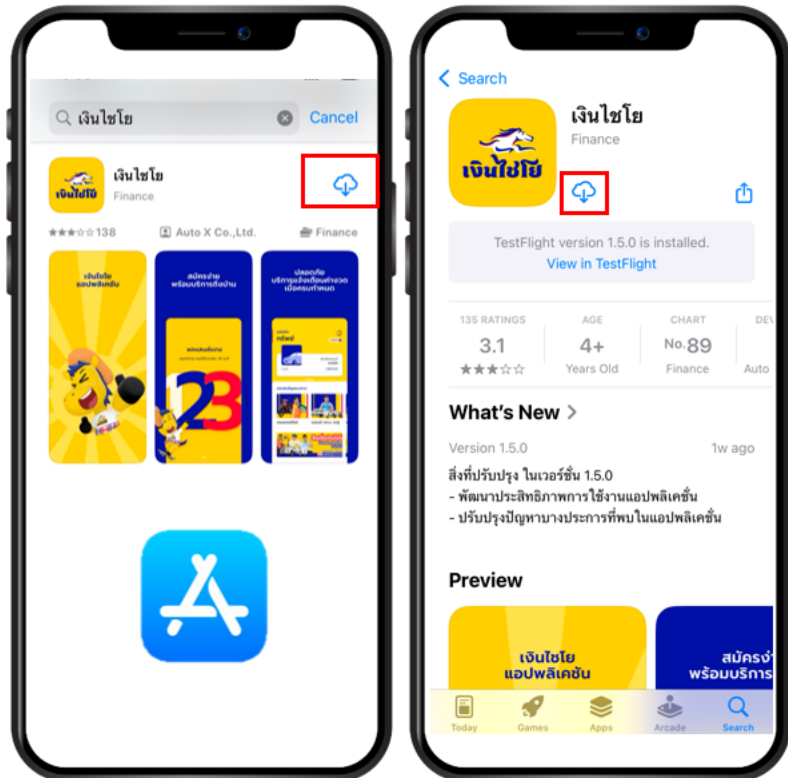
เงินไชโย Cancel

เงินไชโย
เงินไชโย
Finance

★★★☆☆ 138 Auto X Co.,Ltd. Finance

เงินไชโย แอปพลิเคชั่น

สมัครง่าย พร้อมบริการถึงบ้าน

123

ปลอดภัย บริการแจ้งเตือนค่างวด เมื่อครบกำหนด

< Search

เงินไชโย
เงินไชโย
Finance

TestFlight version 1.5.0 is installed.
View in TestFlight

| 135 RATINGS | AGE | CHART | DEV |
|---|---|---|---|
| 3.1 | 4+ | No. 89 | |
| ★★★☆☆ | Years Old | Finance | Auto |

What's New >

Version 1.5.0 1w ago

สิ่งที่ปรับปรุง ในเวอร์ชั่น 1.5.0
- พัฒนาประสิทธิภาพการใช้งานแอปพลิเคชั่น
- ปรับปรุงปัญหาบางประการที่พบในแอปพลิเคชั่น

Preview

เงินไชโย แอปพลิเคชั่น

สมัครง่า พร้อมบริการ

Today Games Apps Arcade Search